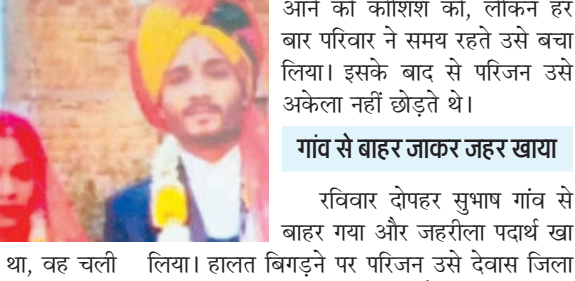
आने की कोशिश की, लेकिन हर बार परिवार ने समय रहते उसे बचा लिया। इसके बाद से परिजन उसे अकेला नहीं छोड़ते थे।

गांव से बाहर जाकर जहर खाया

रविवार दोपहर सुभाष गांव से बाहर गया और जहरीला पदार्थ खा लिया। हालत बिगड़ने पर परिजन उसे देवास जिला

था, वह चली